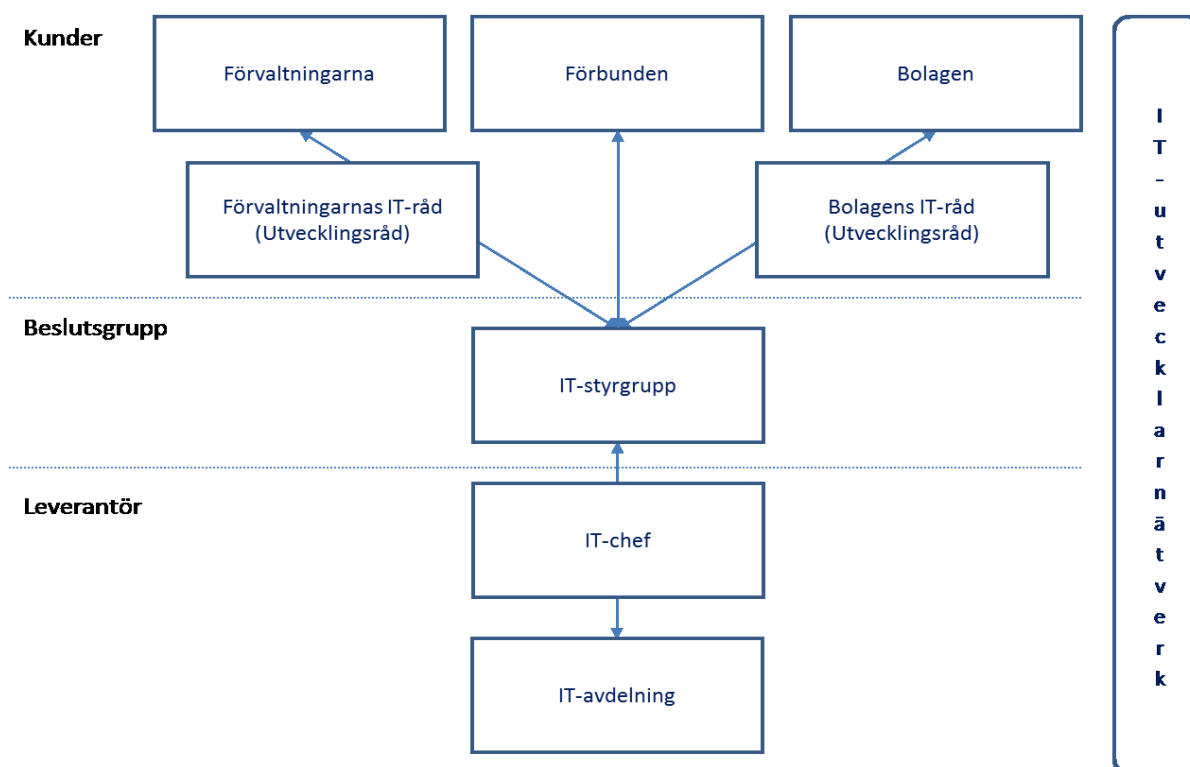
Kunder

Förvaltningarna

Förbunden

Bolagen

Förvaltningarnas IT-råd (Utvecklingsråd)

Bolagens IT-råd (Utvecklingsråd)

Beslutsgrupp

IT-styrgrupp

Leverantör

IT-chef

IT-avdelning

IT-utvecklarnätverk